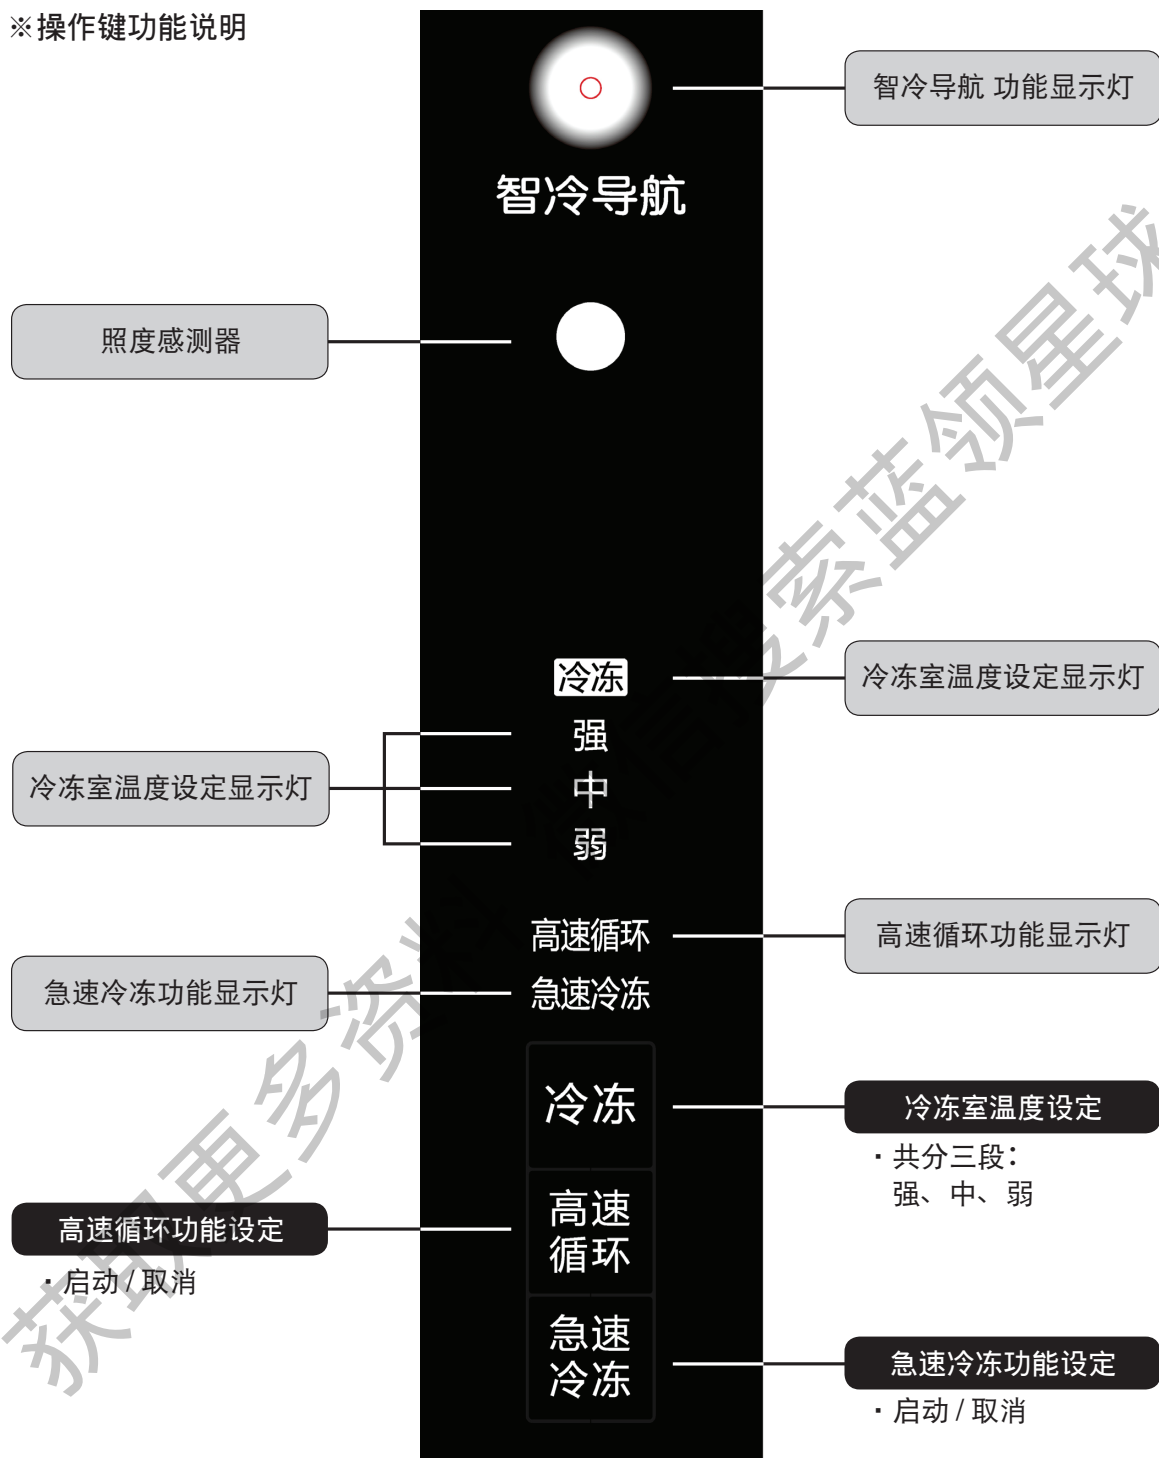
※操作键功能说明

智冷导航 功能显示灯

智冷导航

照度感测器

冷冻

冷冻室温度设定显示灯

冷冻室温度设定显示灯

强

中

弱

高速循环

高速循环功能显示灯

急速冷冻功能显示灯

急速冷冻

冷冻

冷冻室温度设定

・共分三段：
强、中、弱

高速循环功能设定

・启动 / 取消

高速循环

急速冷冻

急速冷冻功能设定

・启动 / 取消

获取更多资料请搜索蓝领星球